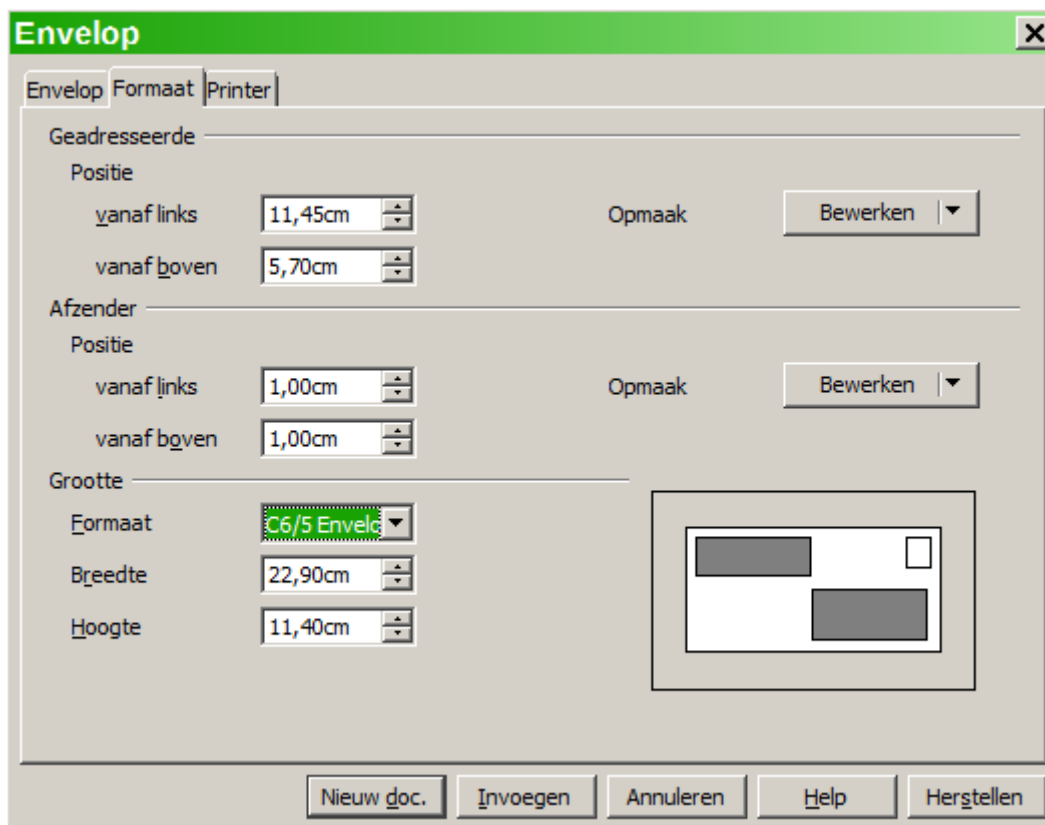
Envelop
X

Envelop Formaat Printer

Geadresseerde

Positie

vanaf links 11,45cm Opmaak Bewerken

vanaf boven 5,70cm

Afzender

Positie

vanaf links 1,00cm Opmaak Bewerken

vanaf boven 1,00cm

Grootte

Formaat C6/5 Envelo

Breedte 22,90cm

Hoogte 11,40cm

Nieuw doc. Invoegen Annuleren Help Herstellen